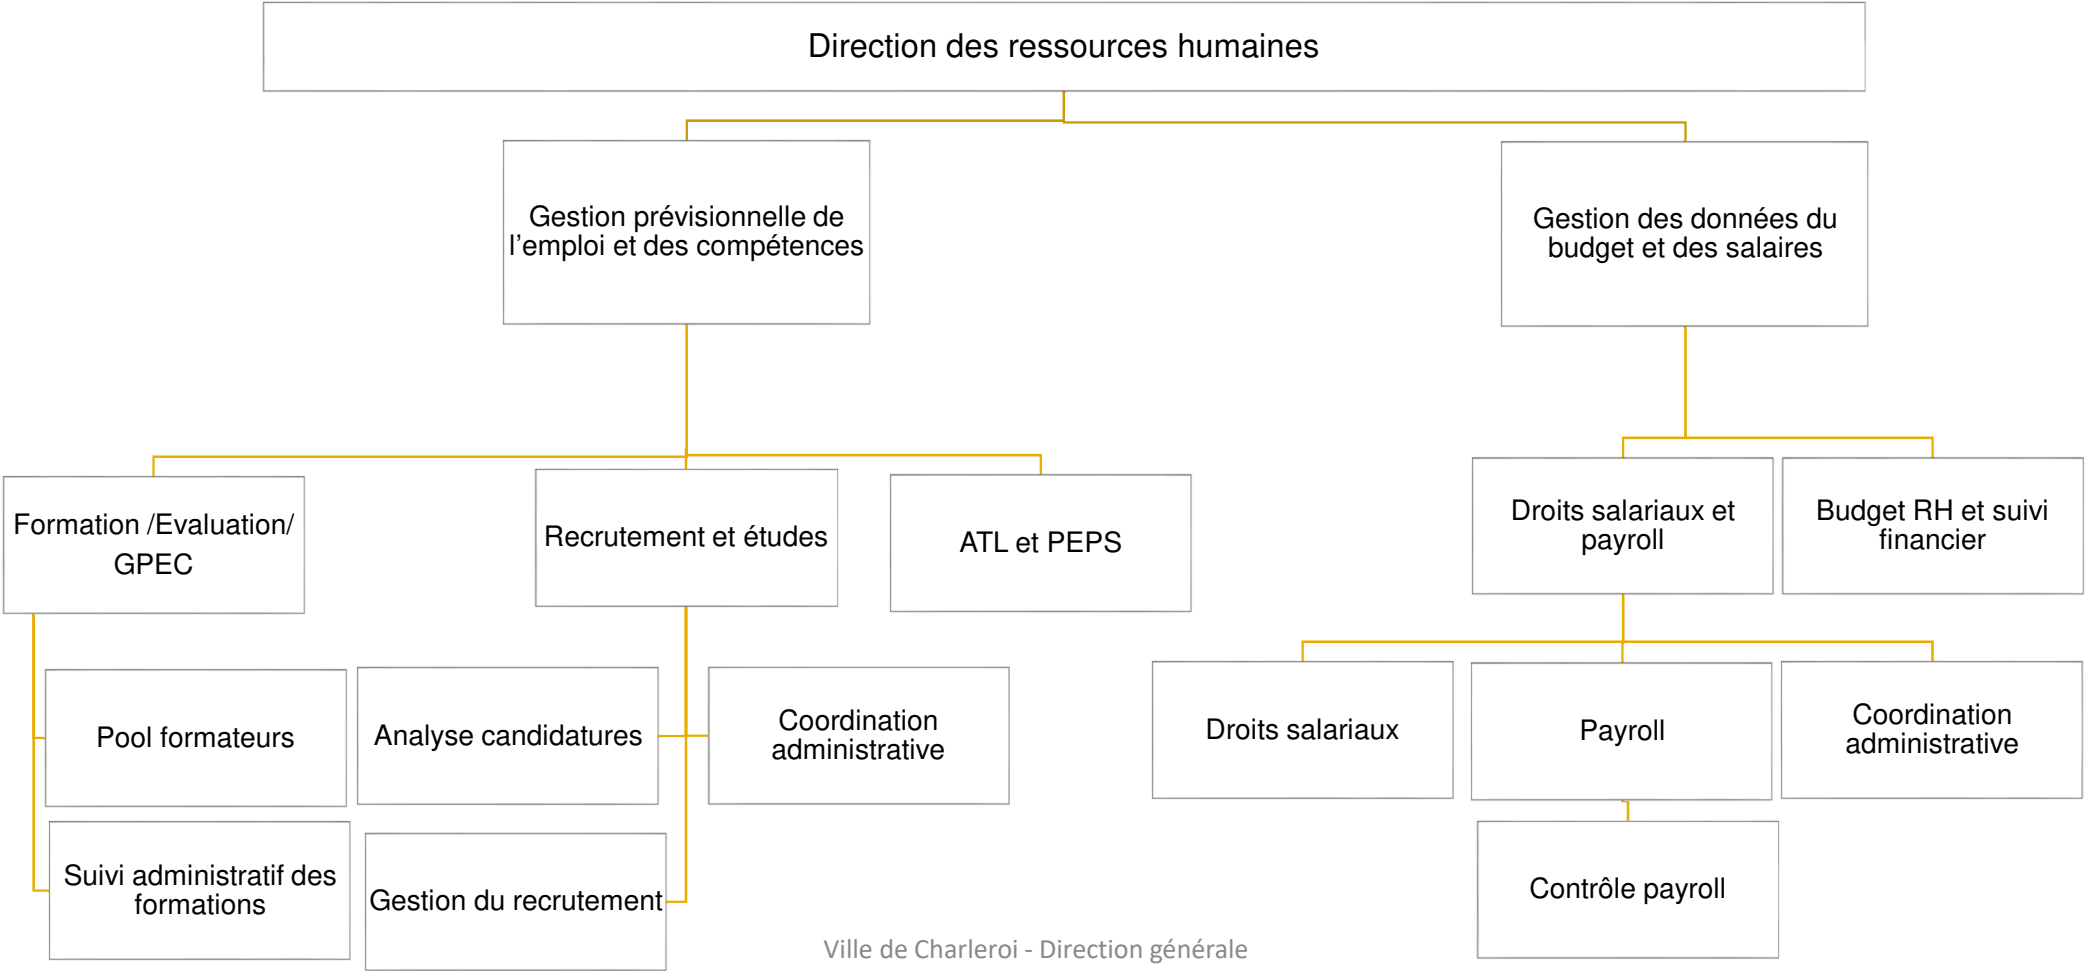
Direction des ressources humaines

Gestion prévisionnelle de l'emploi et des compétences

Gestion des données du budget et des salaires

Formation /Evaluation/ GPEC

Recrutement et études

ATL et PEPS

Droits salariaux et payroll

Budget RH et suivi financier

Pool formateurs

Analyse candidatures

Coordination administrative

Droits salariaux

Payroll

Coordination administrative

Suivi administratif des formations

Gestion du recrutement

Contrôle payroll

Ville de Charleroi - Direction générale